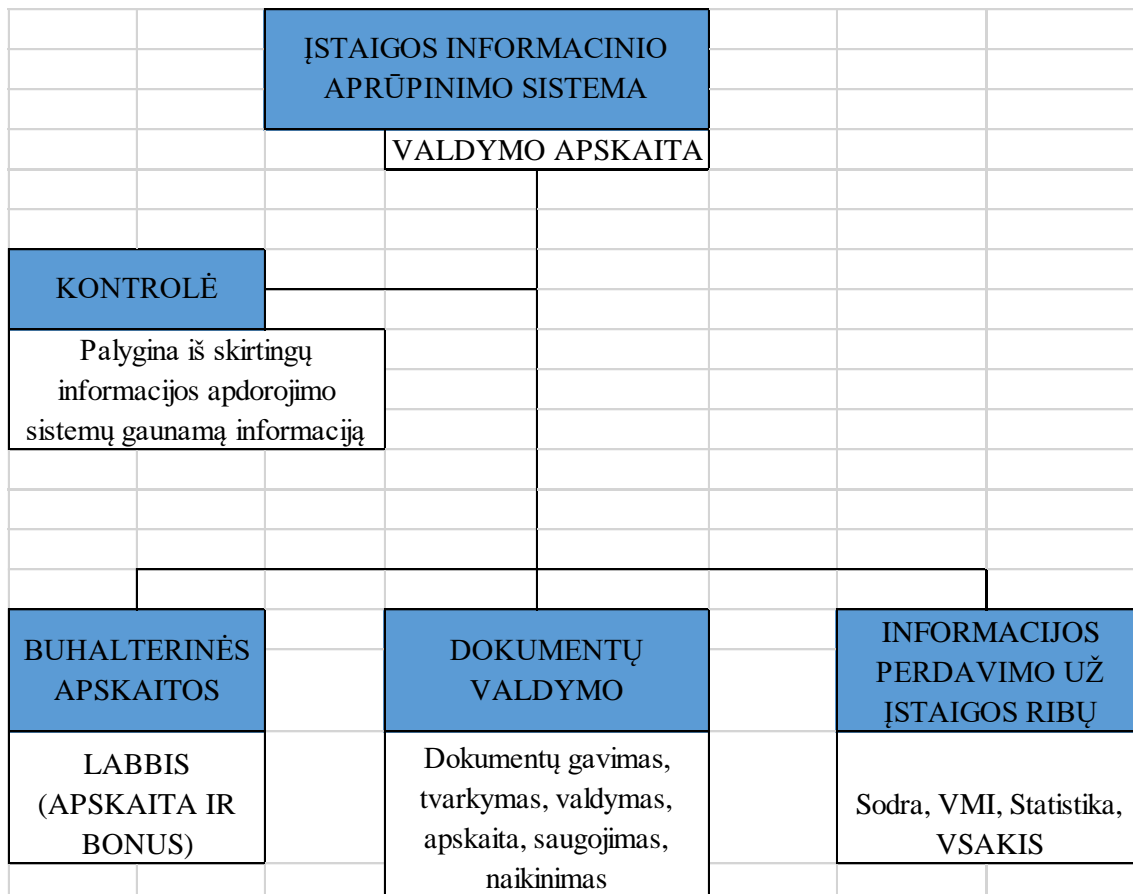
ĮSTAIGOS INFORMACINIO APRŪPINIMO SISTEMA

VALDYMO APSKAITA

KONTROLĖ

Palygina iš skirtingų informacijos apdorojimo sistemų gaunamą informaciją

BUHALTERINĖS APSKAITOS

LABBIS (APSKAITA IR BONUS)

DOKUMENTŲ VALDYMO

Dokumentų gavimas, tvarkymas, valdymas, apskaita, saugojimas, naikinimas

INFORMACIJOS PERDAVIMO UŽ ĮSTAIGOS RIBŲ

Sodra, VMI, Statistika, VSAKIS